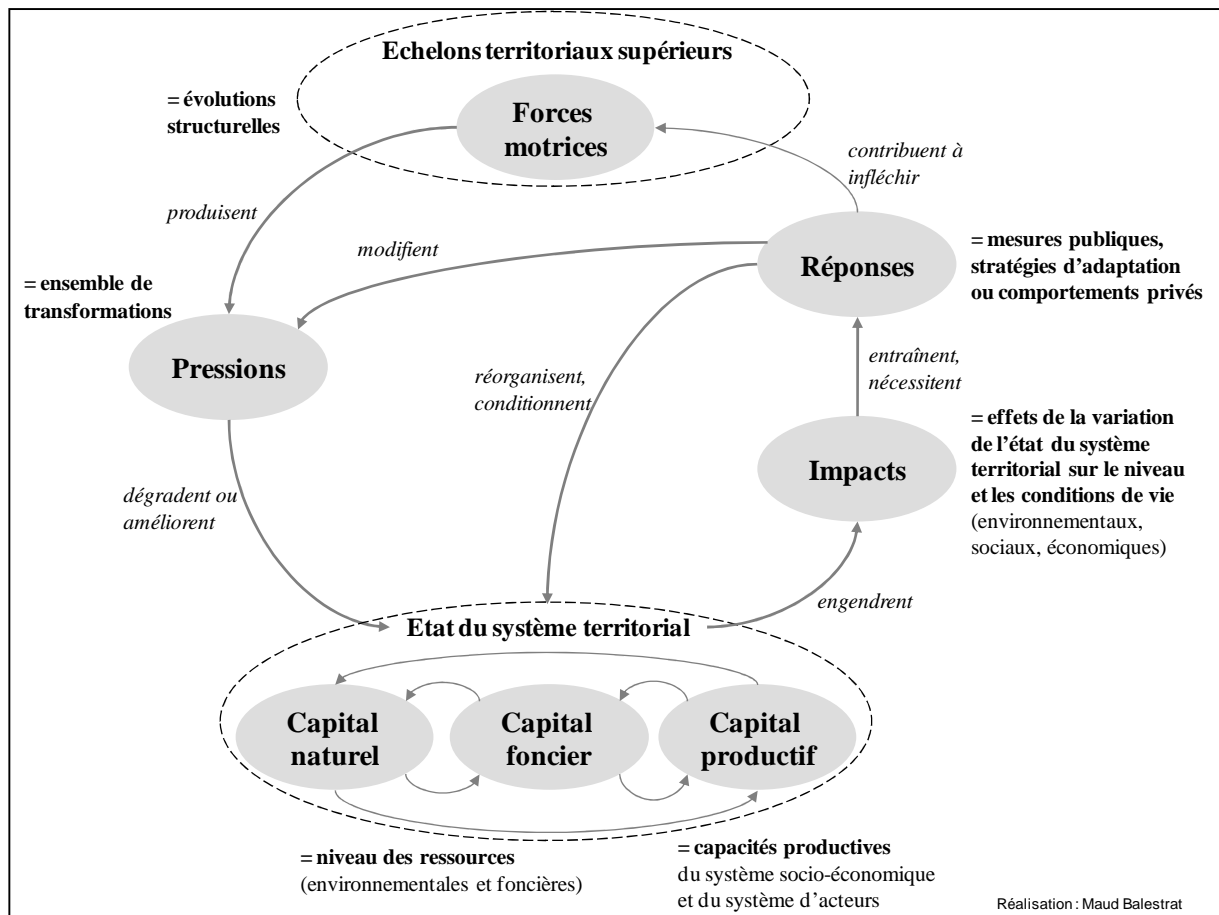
Echelons territoriaux supérieurs

= évolutions structurelles

Forces motrices

contribuent à infléchir

produisent

modifient

Réponses

= mesures publiques, stratégies d'adaptation ou comportements privés

= ensemble de transformations

Pressions

réorganisent, conditionnent

entraînent, nécessitent

= effets de la variation de l'état du système territorial sur le niveau et les conditions de vie (environnementaux, sociaux, économiques)

Impacts

dégradent ou améliorent

engendrent

Etat du système territorial

Capital naturel

Capital foncier

Capital productif

= niveau des ressources (environnementales et foncières)

= capacités productives du système socio-économique et du système d'acteurs

Réalisation : Maud Balestrat